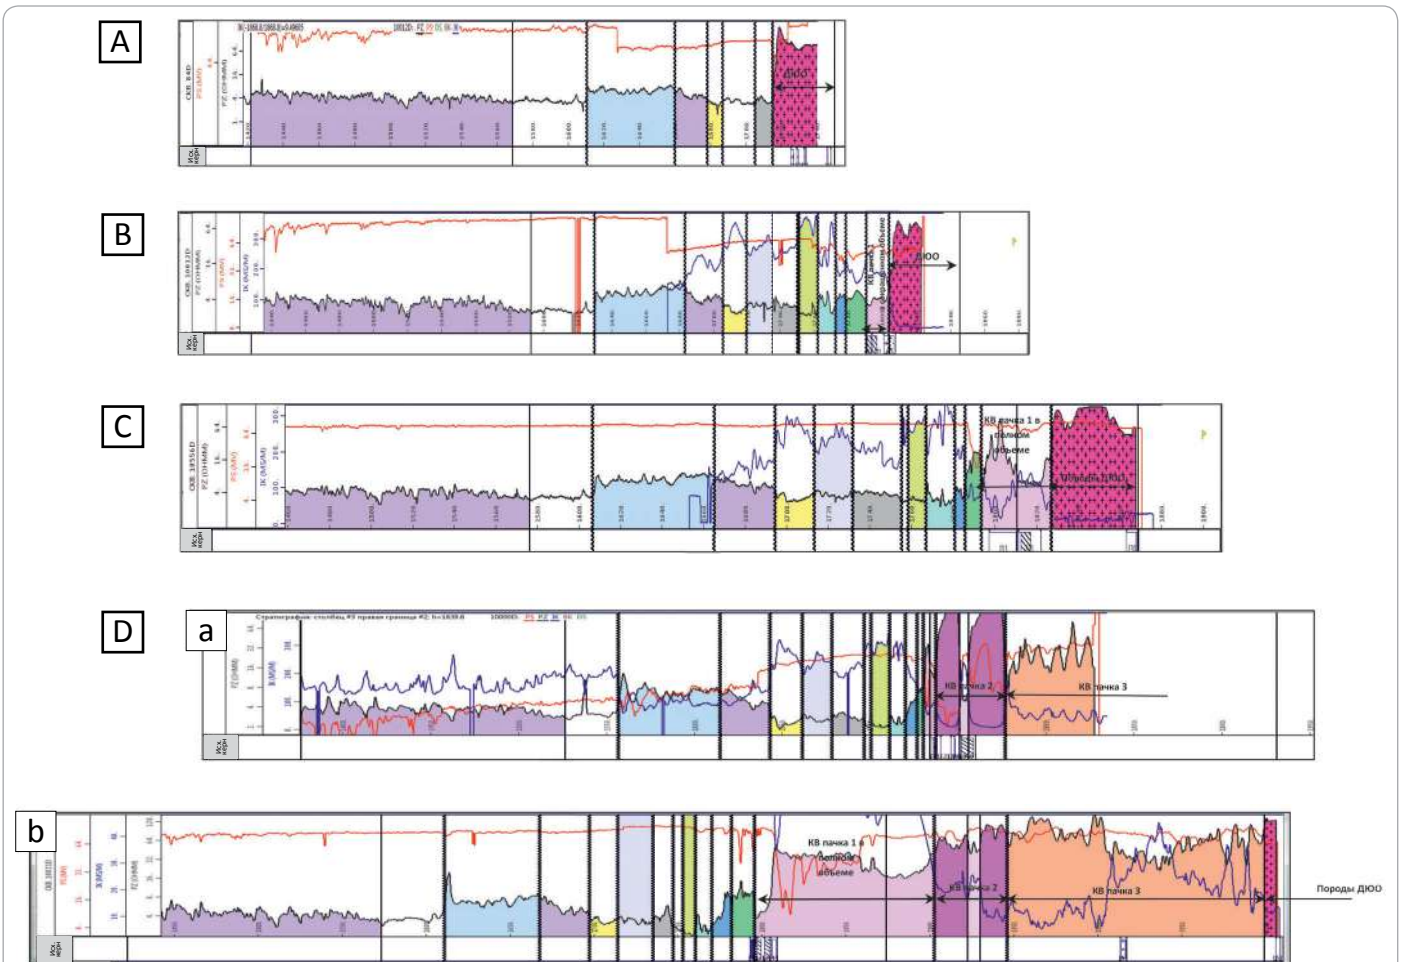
A

СКВ. 840
PS (MV)
PZ (ОНММ)

ДЮО

Исх. керн

B

СКВ. 10612D
PZ (ОНММ)
PS (MV)
IK (MS/M)

КВ пачка 1 в полном объеме

ДЮО

Исх. керн

C

СКВ. 10556D
PZ (ОНММ)
PS (MV)
IK (MS/M)

КВ пачка 1 в полном объеме

Породы ДЮО

Исх. керн

D

a

КВ пачка 2

КВ пачка 3

Исх. керн

b

КВ пачка 1 в полном объеме

КВ пачка 2

КВ пачка 3

Породы ДЮО

Исх. керн